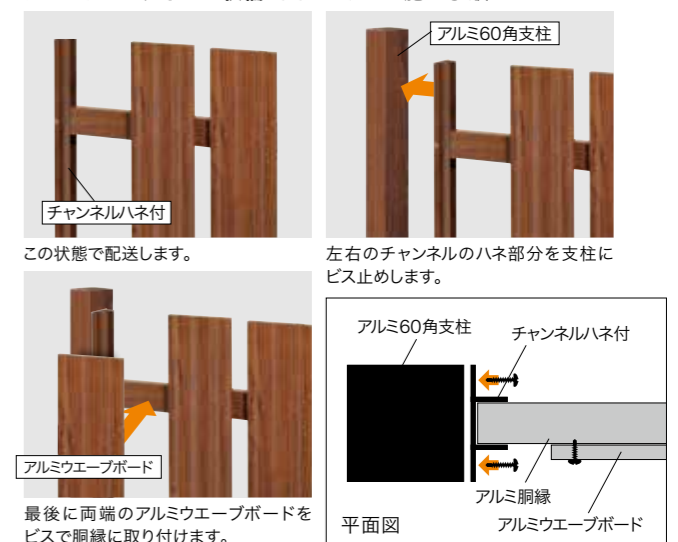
チャンネルハネ付

この状態で配送します。

アルミ60角支柱

左右のチャンネルのハネ部分を支柱にビス止めします。

アルミウエーブボード

最後に両端のアルミウエーブボードをビスで胴縁に取り付けます。

アルミ60角支柱

チャンネルハネ付

アルミ胴縁

平面図

アルミウエーブボード